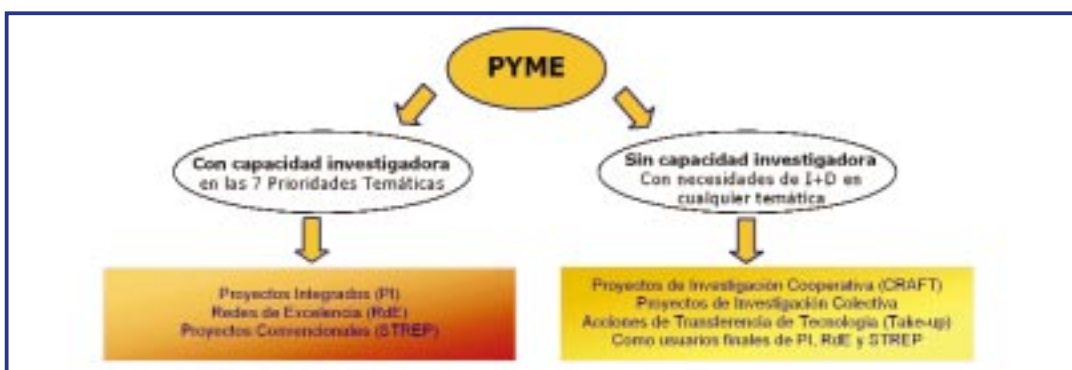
PYME

Con capacidad investigadora
en las 7 Prioridades Temáticas

Sin capacidad investigadora
Con necesidades de I+D en cualquier temática

Proyectos Integrados (PI)
Redes de Excelencia (RdE)
Proyectos Convencionales (STREP)

Proyectos de Investigación Cooperativa (CRAFT)
Proyectos de Investigación Colectiva
Acciones de Transferencia de Tecnología (Take-up)
Como usuarios finales de PI, RdE y STREP